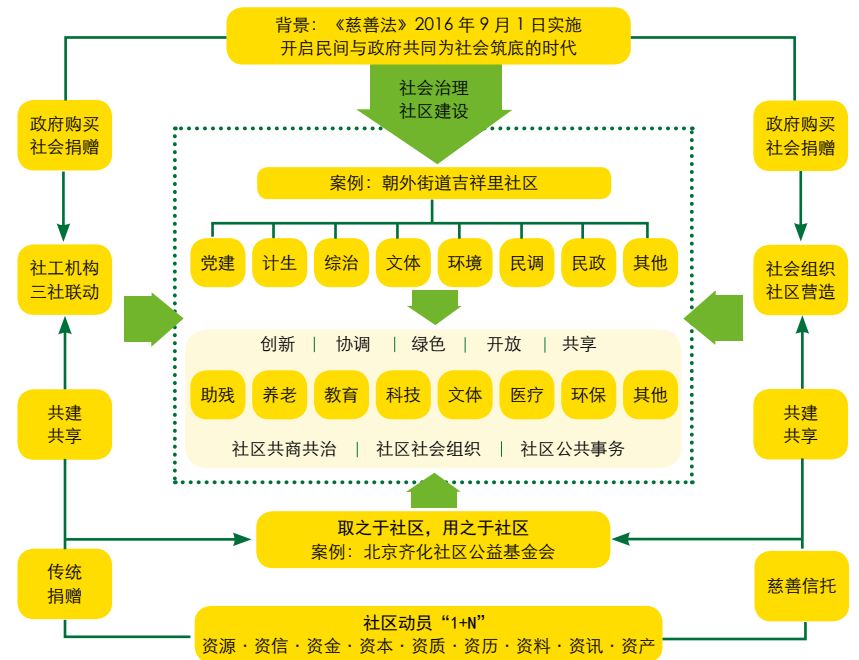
背景：《慈善法》2016 年 9 月 1 日实施
开启民间与政府共同为社会筑底的时代

社会治理
社区建设

政府购买
社会捐赠

社工机构
三社联动

共建
共享

传统
捐赠

政府购买
社会捐赠

社会组织
社区营造

共建
共享

慈善信托

案例：朝外街道吉祥里社区

党建　计生　综治　文体　环境　民调　民政　其他

创新 | 协调 | 绿色 | 开放 | 共享

助残　养老　教育　科技　文体　医疗　环保　其他

社区共商共治 | 社区社会组织 | 社区公共事务

取之于社区，用之于社区
案例：北京齐化社区公益基金会

社区动员“1+N”
资源 · 资信 · 资金 · 资本 · 资质 · 资历 · 资料 · 资讯 · 资产